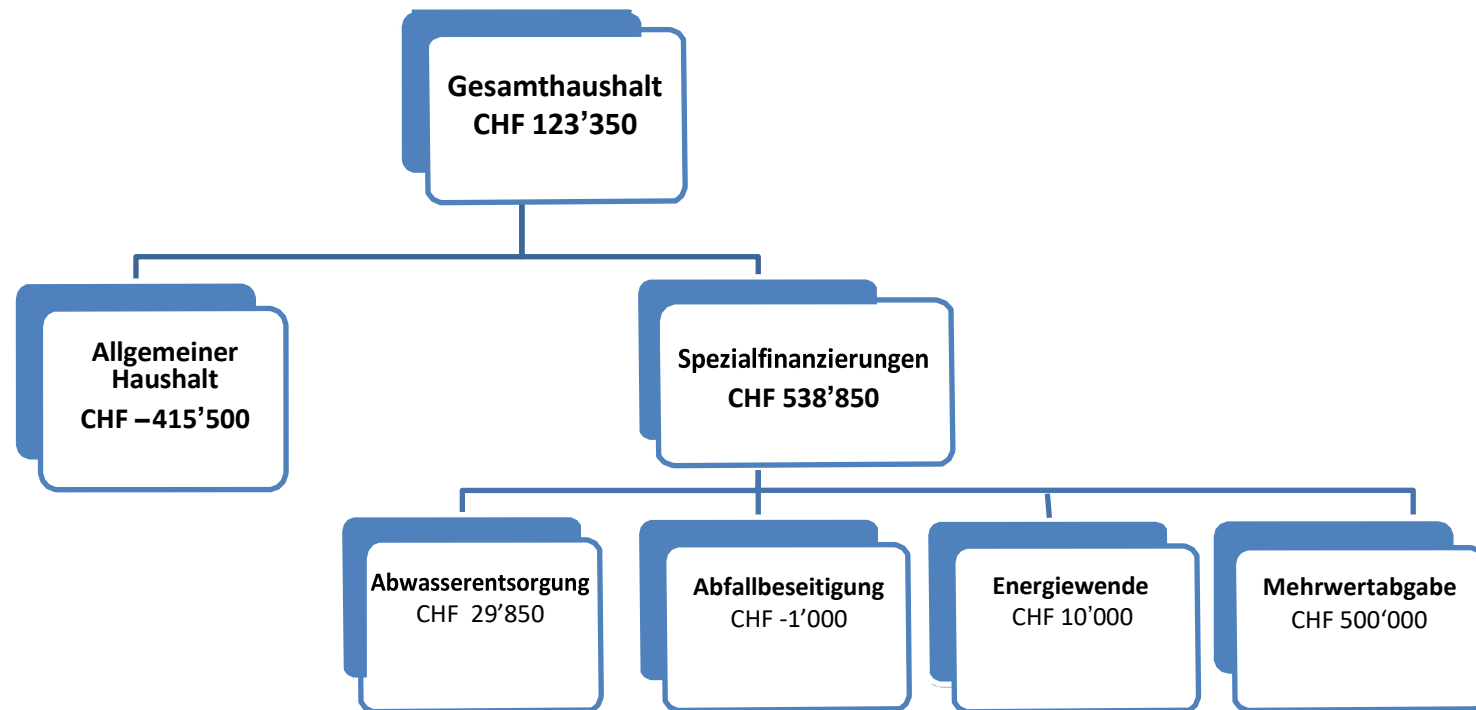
Gesamthaushalt
CHF 123’350

Allgemeiner Haushalt
CHF –415’500

Spezialfinanzierungen
CHF 538’850

Abwasserentsorgung
CHF 29’850

Abfallbeseitigung
CHF -1’000

Energiewende
CHF 10’000

Mehrwertabgabe
CHF 500‘000